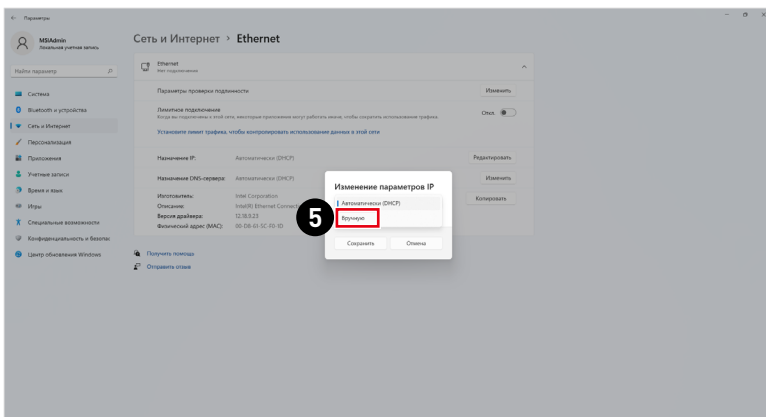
Параметры

MSIAdmin
Локальная учетная запись

Найти параметр

Система
Bluetooth и устройства
Сеть и Интернет
Персонализация
Приложения
Учетные записи
Время и язык
Игры
Специальные возможности
Конфиденциальность и безопас
Центр обновления Windows

Сеть и Интернет > Ethernet

Ethernet
Нет подключения

Параметры проверки подлинности
Изменить

Лимитное подключение
Когда вы подключены к этой сети, некоторые приложения могут работать иначе, чтобы сократить использование трафика.
Откл.

Установите лимит трафика, чтобы контролировать использование данных в этой сети

Назначение IP: Автоматически (DHCP)
Редактировать

Назначение DNS-сервера: Автоматически (DHCP)
Изменить

Изготовитель: Intel Corporation
Описание: Intel(R) Ethernet Connect
Версия драйвера: 12.18.0.23
Физический адрес (MAC): 00-D8-61-5C-F0-1D
Копировать

Получить помощь
Отправить отзыв

Изменение параметров IP
Автоматически (DHCP)
5
Вручную
Сохранить
Отмена